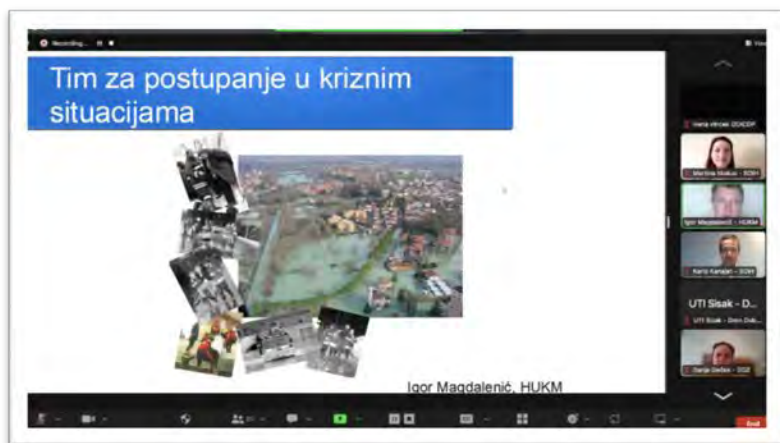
Recording...

Tim za postupanje u kriznim situacijama

Igor Magdalenić, HUKM

Vana Vincek DOKDP

Martina Miokas - SOKH

Igor Magdalenić - HUKM

Karlo Kanajet - SOKH

UTI Sisak - D...

UTI Sisak - Dom Dob...

Danija Dedaš - DOZ

End